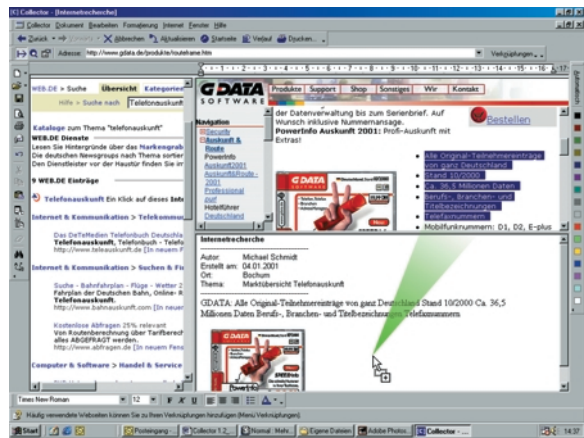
Collector - [Internetrecherche]

Collector Dokument Bearbeiten Formatierung Internet Fenster Hilfe

Zurück Vorwärts Abbrechen Aktualisieren Startseite Verlauf Drucken

Adresse: http://www.gdata.de/produkte/routeframe.htm

Verknüpfungen

WEB.DE > Suche Übersicht Kategorien

Hilfe > Suche nach Telefonauskunft

Kataloge zum Thema "telefonauskunft"

WEB.DE Dienste

Lesen Sie Hintergründe über das Markengrab

Die deutschen Newsgroups nach Thema sortier

Den Dienstleister vor der Haustür finden Sie in

9 WEB.DE Einträge

Telefonauskunft Ein Klick auf dieses Inte

Internet & Kommunikation > Telekommu

Das DeTeMedien Telefonbuch Deutschla

Telefonauskunft, Telefonbuch - Telefo

http://www.teleauskunft.de [In neuem

Internet & Kommunikation > Suchen & Fu

Suche - Bahnfahrplan - Flüge - Wetter 2

Fahrplan der Deutschen Bahn, Online-

Telefonauskunft.

http://www.suchen.com [In neuem Fens

Kostenlose Abfragen 25% relevant

Von Routenberechnung über Tarifberech

alles ABGEFRAGT werden.

http://www.abfragen.de [In neuem Fens

Computer & Software > Handel & Service

G DATA SOFTWARE

Produkte Support Shop Sonstiges Wir Kontakt

Navigation

Security

Auskunft & Route

PowerInfo

Auskunft2001

Auskunft&Route 2001

Professional

Hotelführer Deutschland

der Datenverwaltung bis zum Serienbrief. Auf Wunsch inklusive Nummernansage.

PowerInfo Auskunft 2001: Profi-Auskunft mit Extras!

Bestellen

Alle Original-Teilnehmereinträge von ganz Deutschland

Stand 10/2000

Ca. 36,5 Millionen Daten

Berufs-, Branchen- und Titelbezeichnungen

Telefaxnummern

Mobilfunknummern: D1, D2, E-plus

Internetrecherche

Autor: Michael Schmidt

Erstellt am: 04.01.2001

Ort: Bochum

Thema: Marktübersicht Telefonauskunft

GDATA: Alle Original-Teilnehmereinträge von ganz Deutschland Stand 10/2000 Ca. 36,5 Millionen Daten Berufs-, Branchen- und Titelbezeichnungen Telefaxnummern

Times New Roman 12

Häufig verwendete Webseiten können Sie zu Ihren Verknüpfungen hinzufügen (Menü Verknüpfungen)

Start Posteingang... Collector 1.2... Normal - Micro... Eigene Dateien Adobe Photos... Collector - ... 14:37